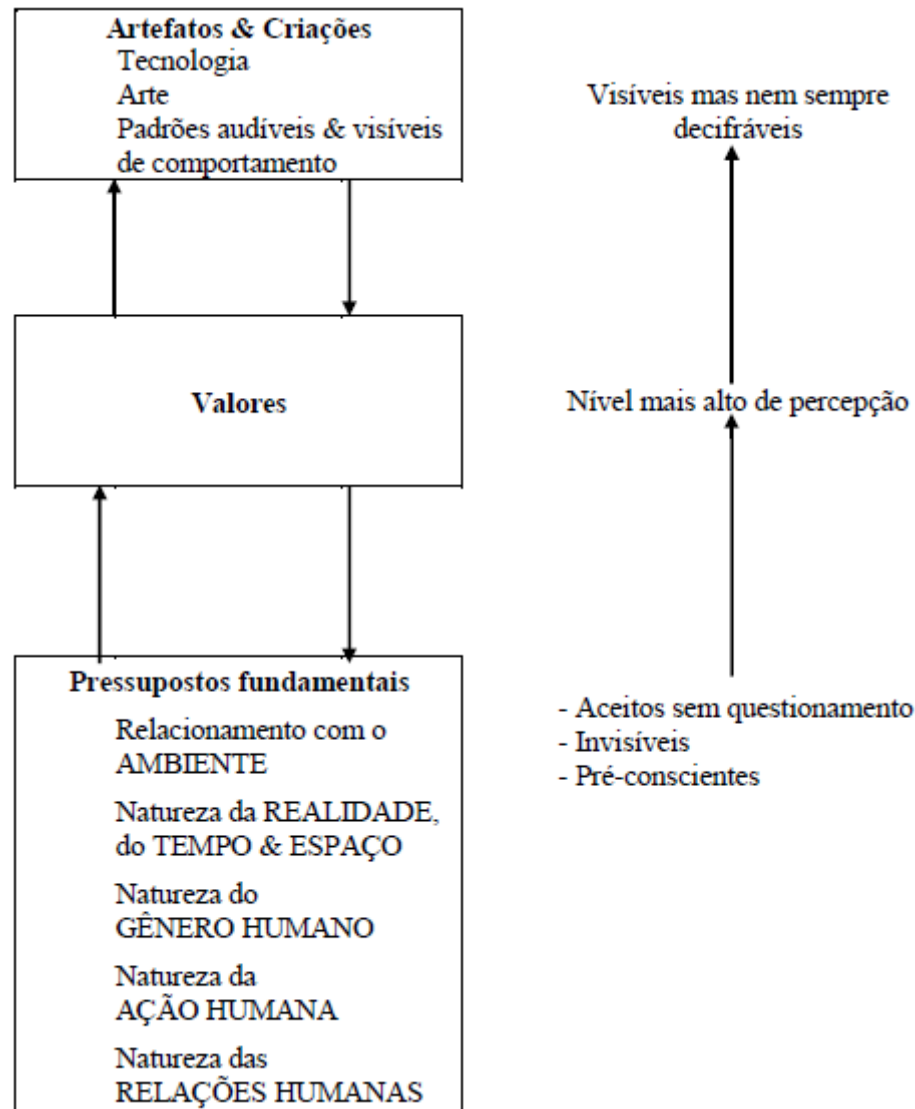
**Artefatos & Criações**
Tecnologia
Arte
Padrões audíveis & visíveis de comportamento

Visíveis mas nem sempre decifráveis

**Valores**

Nível mais alto de percepção

**Pressupostos fundamentais**
Relacionamento com o AMBIENTE
Natureza da REALIDADE, do TEMPO & ESPAÇO
Natureza do GÊNERO HUMANO
Natureza da AÇÃO HUMANA
Natureza das RELAÇÕES HUMANAS

- Aceitos sem questionamento
- Invisíveis
- Pré-conscientes